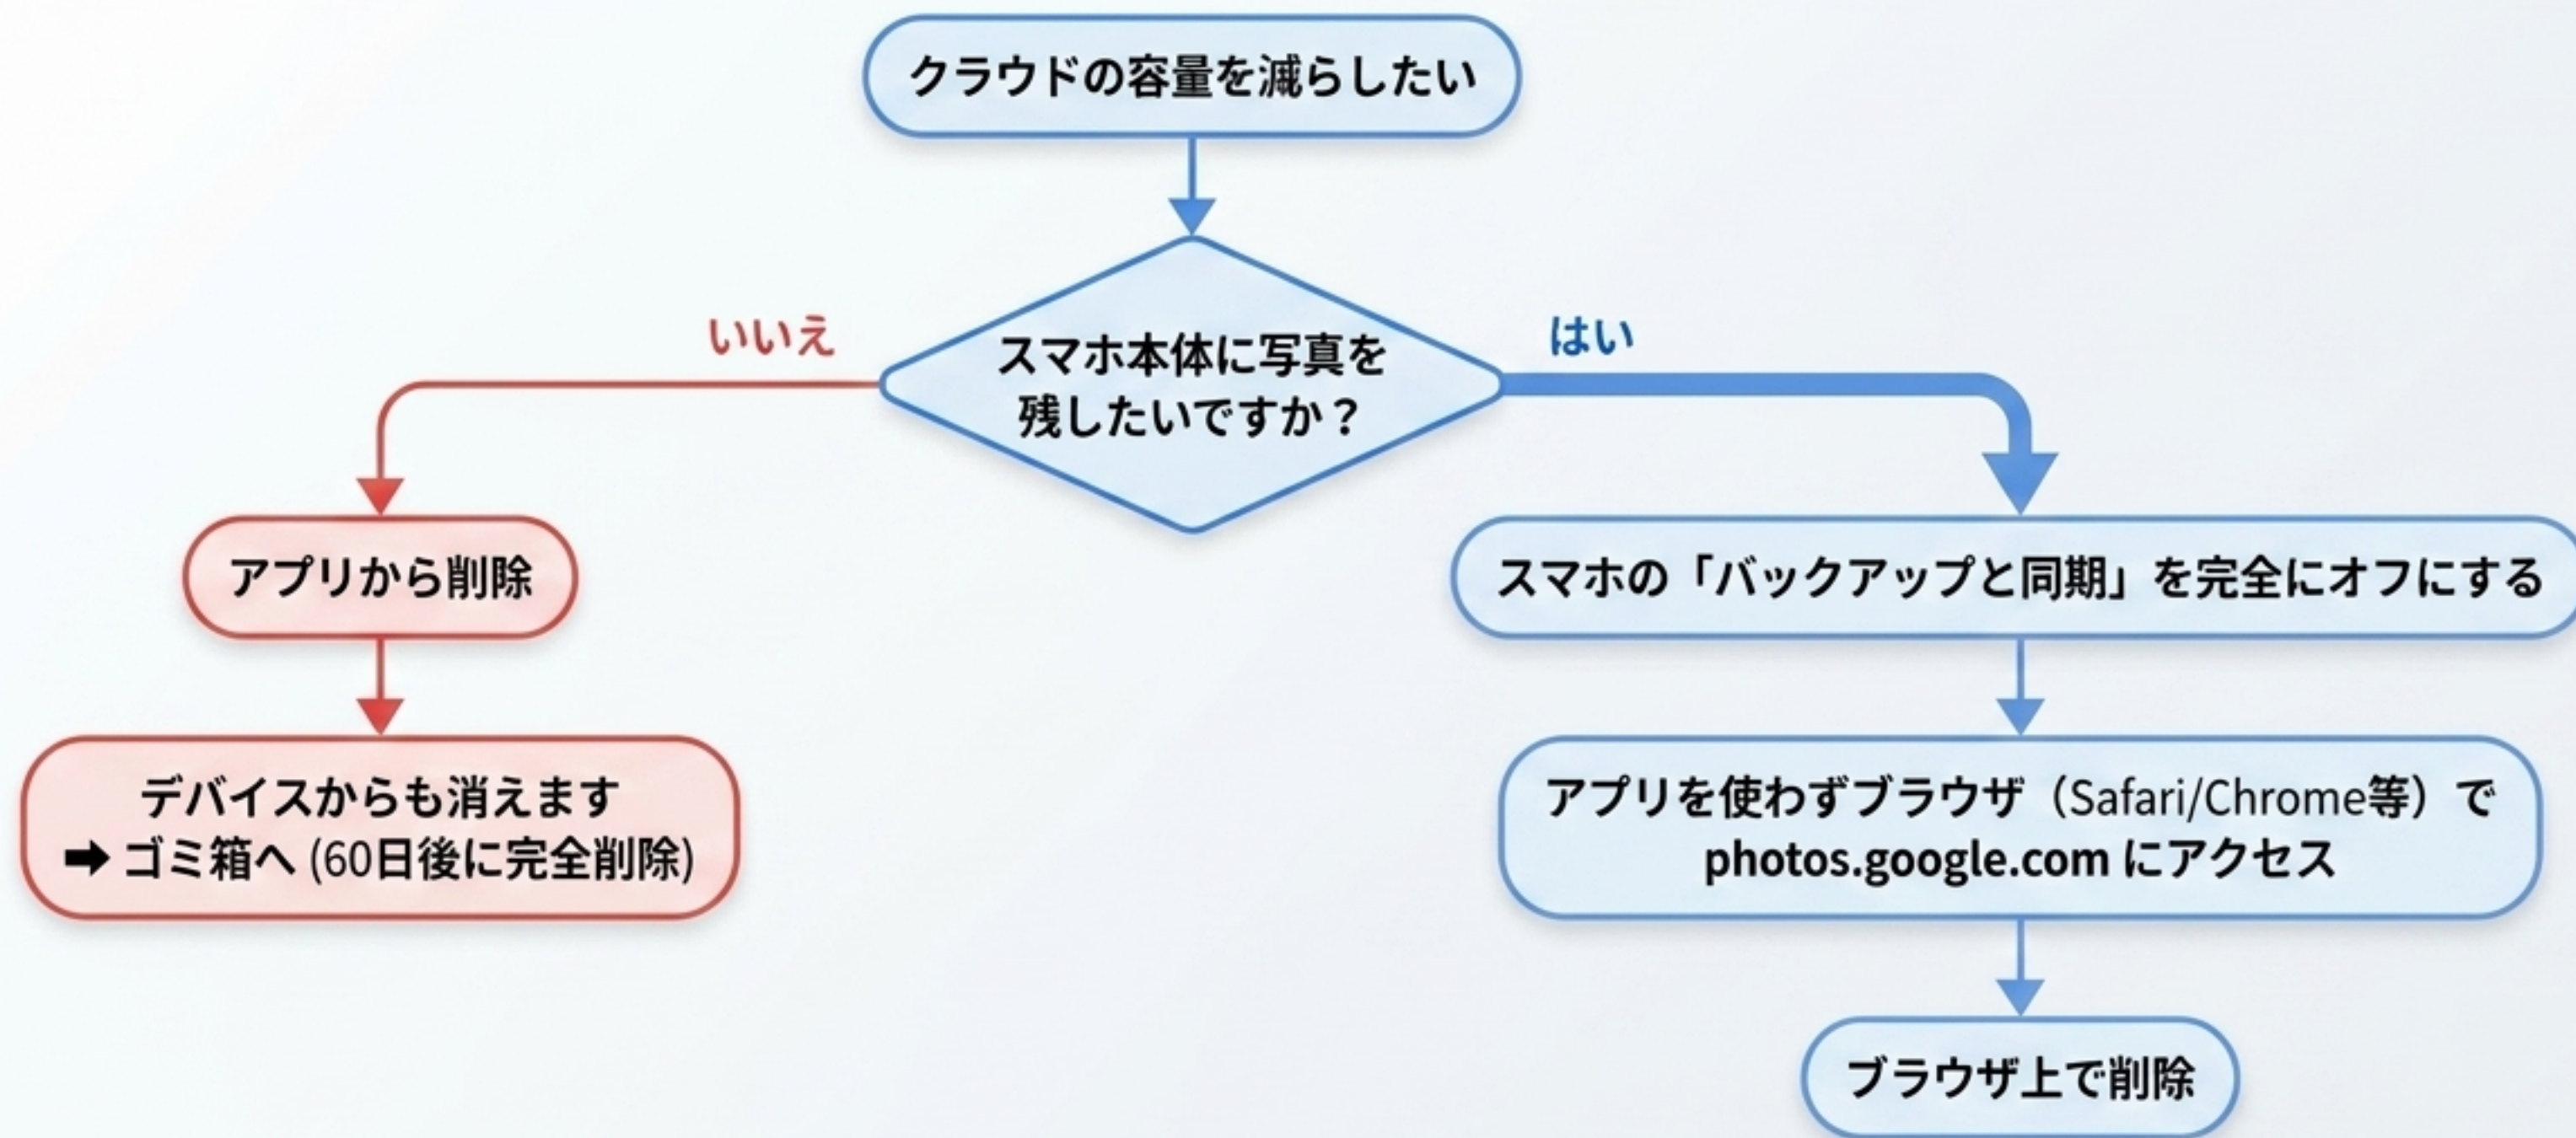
クラウドの容量を減らしたい

スマホ本体に写真を残したいですか？

いいえ

アプリから削除

デバイスからも消えます
➡ ゴミ箱へ (60日後に完全削除)

はい

スマホの「バックアップと同期」を完全にオフにする

アプリを使わずブラウザ（Safari/Chrome等）で photos.google.com にアクセス

ブラウザ上で削除